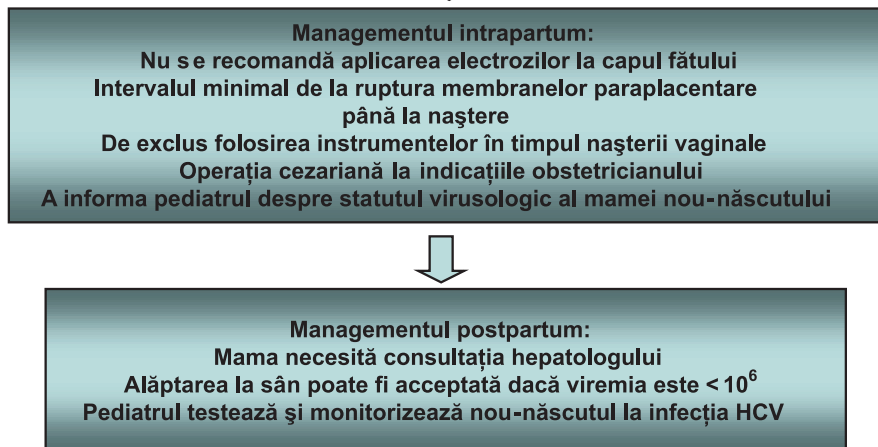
Managementul intrapartum:
Nu se recomandă aplicarea electrozilor la capul fătului
Intervalul minimal de la ruptura membranelor paraplacentare până la naştere
De exclus folosirea instrumentelor în timpul naşterii vaginale
Operaţia cezariană la indicaţiile obstetricianului
A informa pediatrul despre statutul virusologic al mamei nou-născutului

Managementul postpartum:
Mama necesită consultaţia hepatologului
Alăptarea la sân poate fi acceptată dacă viremia este < $10^6$
Pediatrul testează şi monitorizează nou-născutul la infecţia HCV